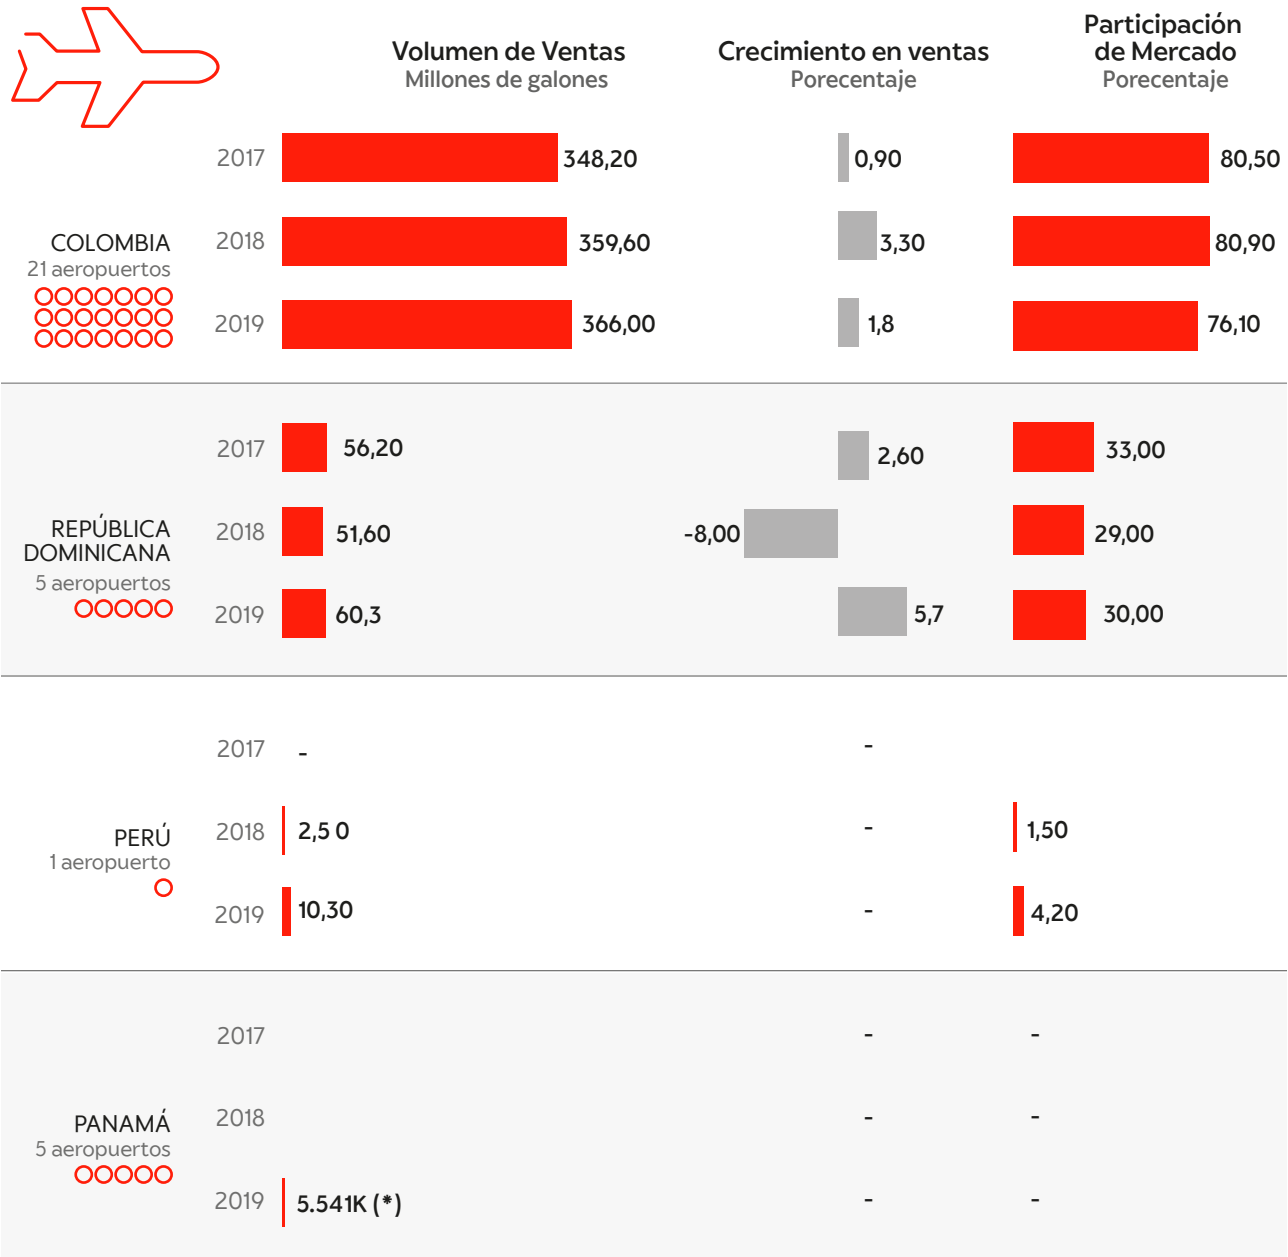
Volumen de Ventas
Millones de galones

Crecimiento en ventas
Porecentaje

Participación de Mercado
Porecentaje

COLOMBIA
21 aeropuertos

| | Volumen de Ventas | Crecimiento en ventas | Participación de Mercado |
|---|---|---|---|
| 2017 | 348,20 | 0,90 | 80,50 |
| 2018 | 359,60 | 3,30 | 80,90 |
| 2019 | 366,00 | 1,8 | 76,10 |

REPÚBLICA DOMINICANA
5 aeropuertos

| | Volumen de Ventas | Crecimiento en ventas | Participación de Mercado |
|---|---|---|---|
| 2017 | 56,20 | 2,60 | 33,00 |
| 2018 | 51,60 | -8,00 | 29,00 |
| 2019 | 60,3 | 5,7 | 30,00 |

PERÚ
1 aeropuerto

| | Volumen de Ventas | Crecimiento en ventas | Participación de Mercado |
|---|---|---|---|
| 2017 | - | - | |
| 2018 | 2,5 0 | - | 1,50 |
| 2019 | 10,30 | - | 4,20 |

PANAMÁ
5 aeropuertos

| | Volumen de Ventas | Crecimiento en ventas | Participación de Mercado |
|---|---|---|---|
| 2017 | | - | - |
| 2018 | | - | - |
| 2019 | 5.541K (*) | - | - |